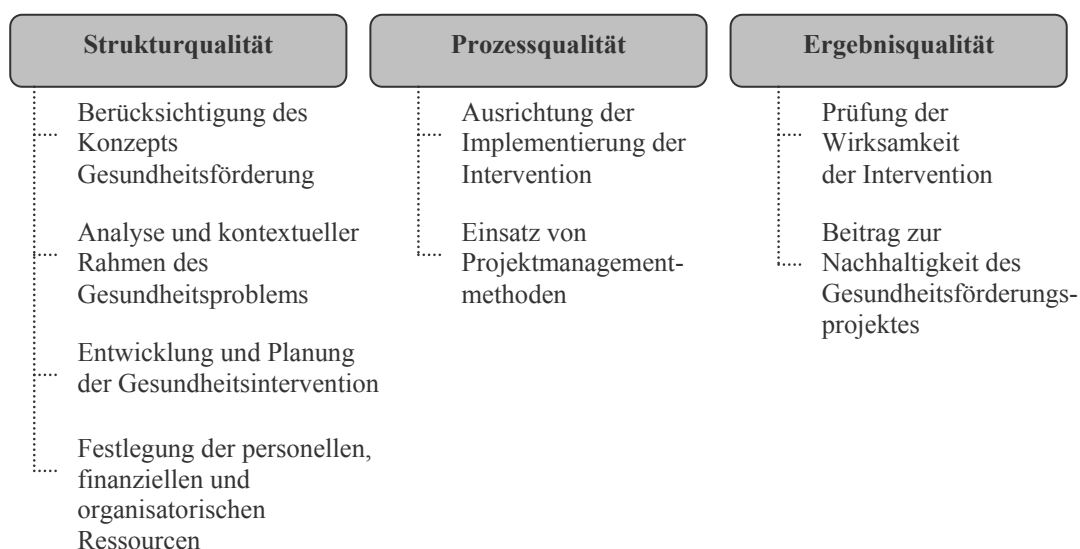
Strukturqualität

Berücksichtigung des Konzepts Gesundheitsförderung

Analyse und kontextueller Rahmen des Gesundheitsproblems

Entwicklung und Planung der Gesundheitsintervention

Festlegung der personellen, finanziellen und organisatorischen Ressourcen

Prozessqualität

Ausrichtung der Implementierung der Intervention

Einsatz von Projektmanagementmethoden

Ergebnisqualität

Prüfung der Wirksamkeit der Intervention

Beitrag zur Nachhaltigkeit des Gesundheitsförderungsprojektes